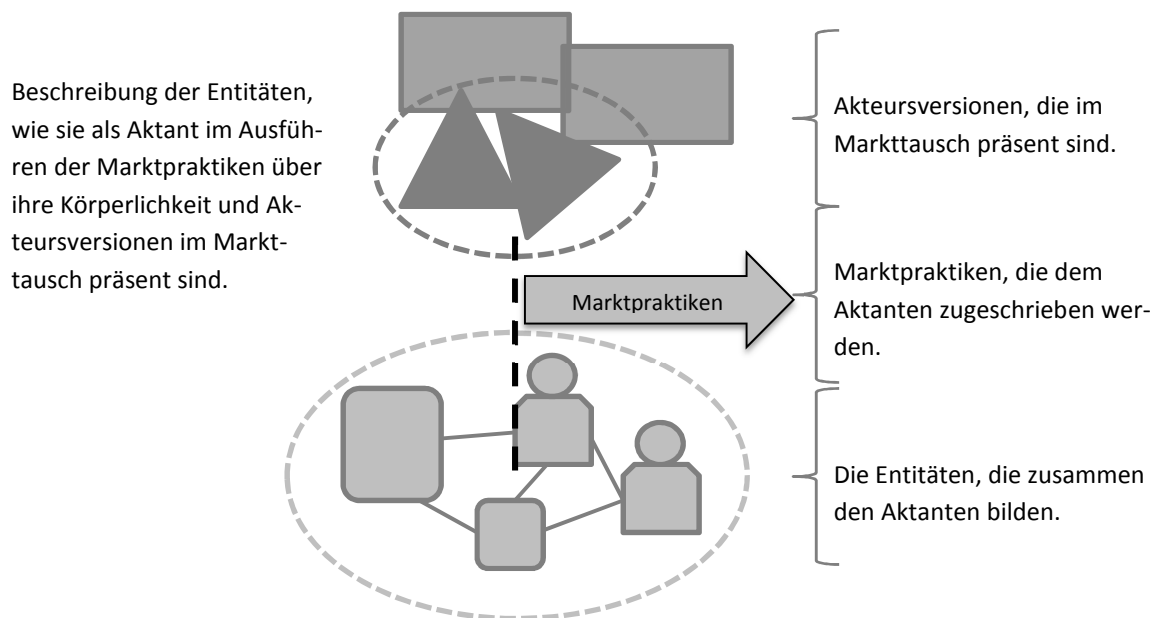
Beschreibung der Entitäten, wie sie als Aktant im Ausführen der Marktpraktiken über ihre Körperlichkeit und Akteursversionen im Markttausch präsent sind.

Akteursversionen, die im Markttausch präsent sind.

Marktpraktiken

Marktpraktiken, die dem Aktanten zugeschrieben werden.

Die Entitäten, die zusammen den Aktanten bilden.